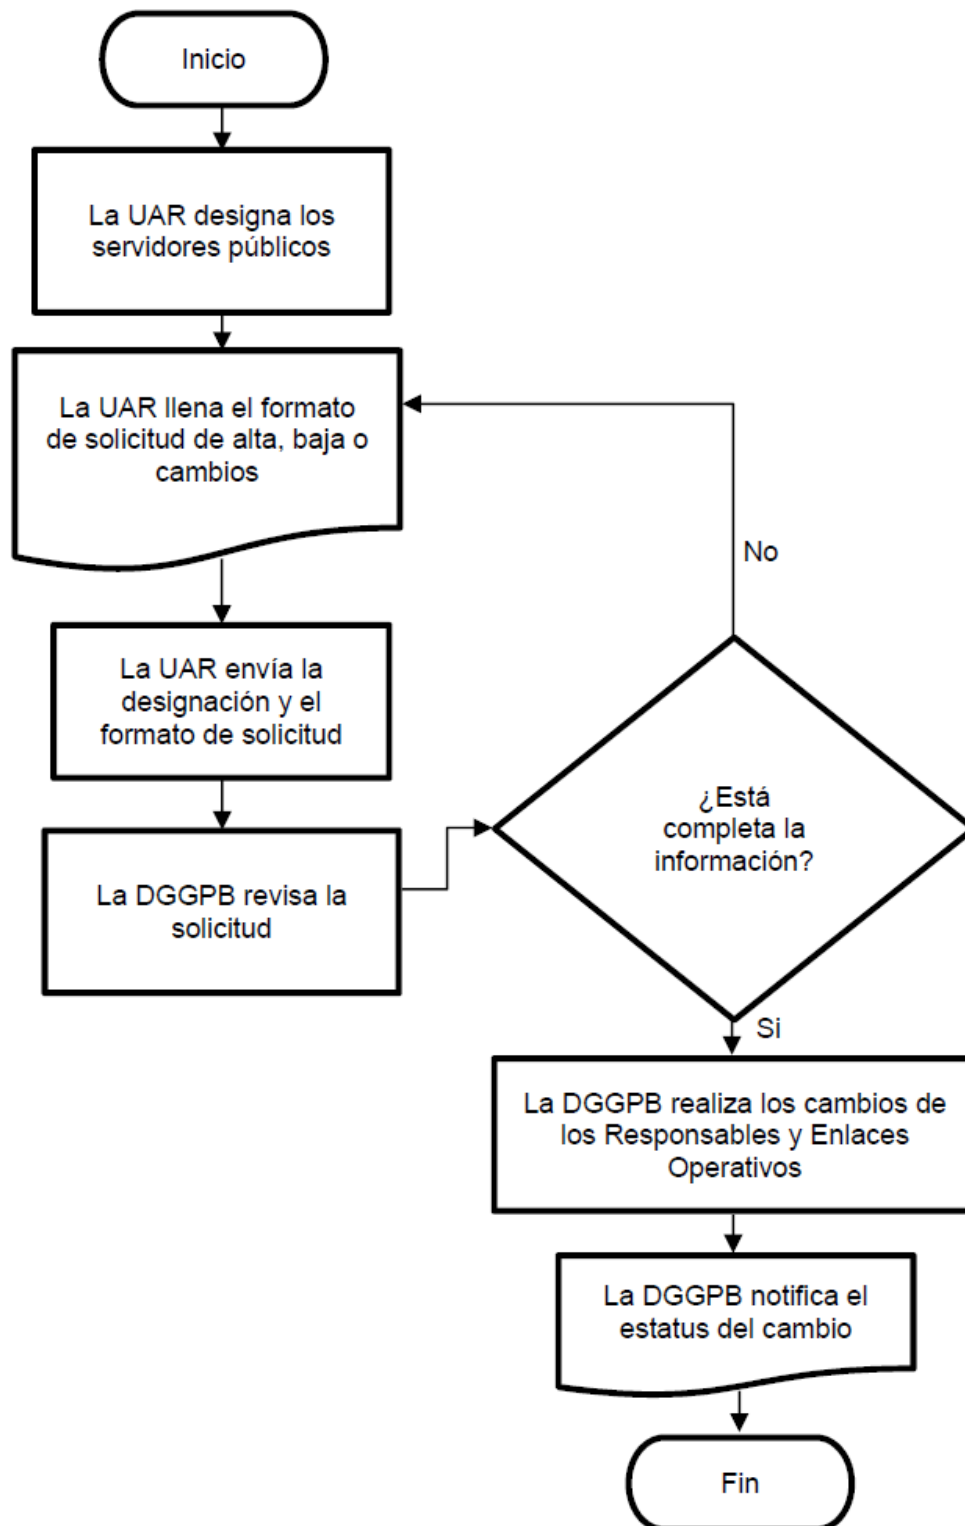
Inicio

La UAR designa los servidores públicos

La UAR llena el formato de solicitud de alta, baja o cambios

La UAR envía la designación y el formato de solicitud

La DGGPB revisa la solicitud

¿Está completa la información?

No

Si

La DGGPB realiza los cambios de los Responsables y Enlaces Operativos

La DGGPB notifica el estatus del cambio

Fin